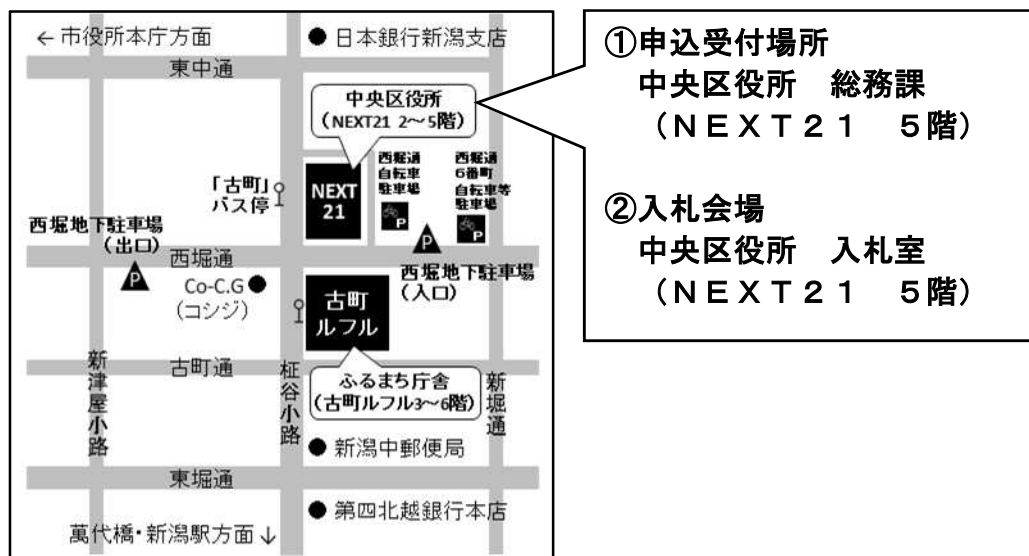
← 市役所本庁方面

● 日本銀行新潟支店

東中通

中央区役所
(NEXT21 2~5階)

西堀通自転車駐車場

西堀通6番町自転車等駐車場

「古町」バス停

NEXT 21

P

P

西堀地下駐車場
(出口)

西堀通

西堀地下駐車場
(入口)

Co-C.G ●
(コシジ)

古町ルフル

新津屋小路

古町通

柾谷小路

ふるまち庁舎
(古町ルフル3~6階)

新堀通

● 新潟中郵便局

東堀通

● 第四北越銀行本店

萬代橋・新潟駅方面 ↓

①申込受付場所
中央区役所　総務課
(NEXT21　5階)

②入札会場
中央区役所　入札室
(NEXT21　5階)